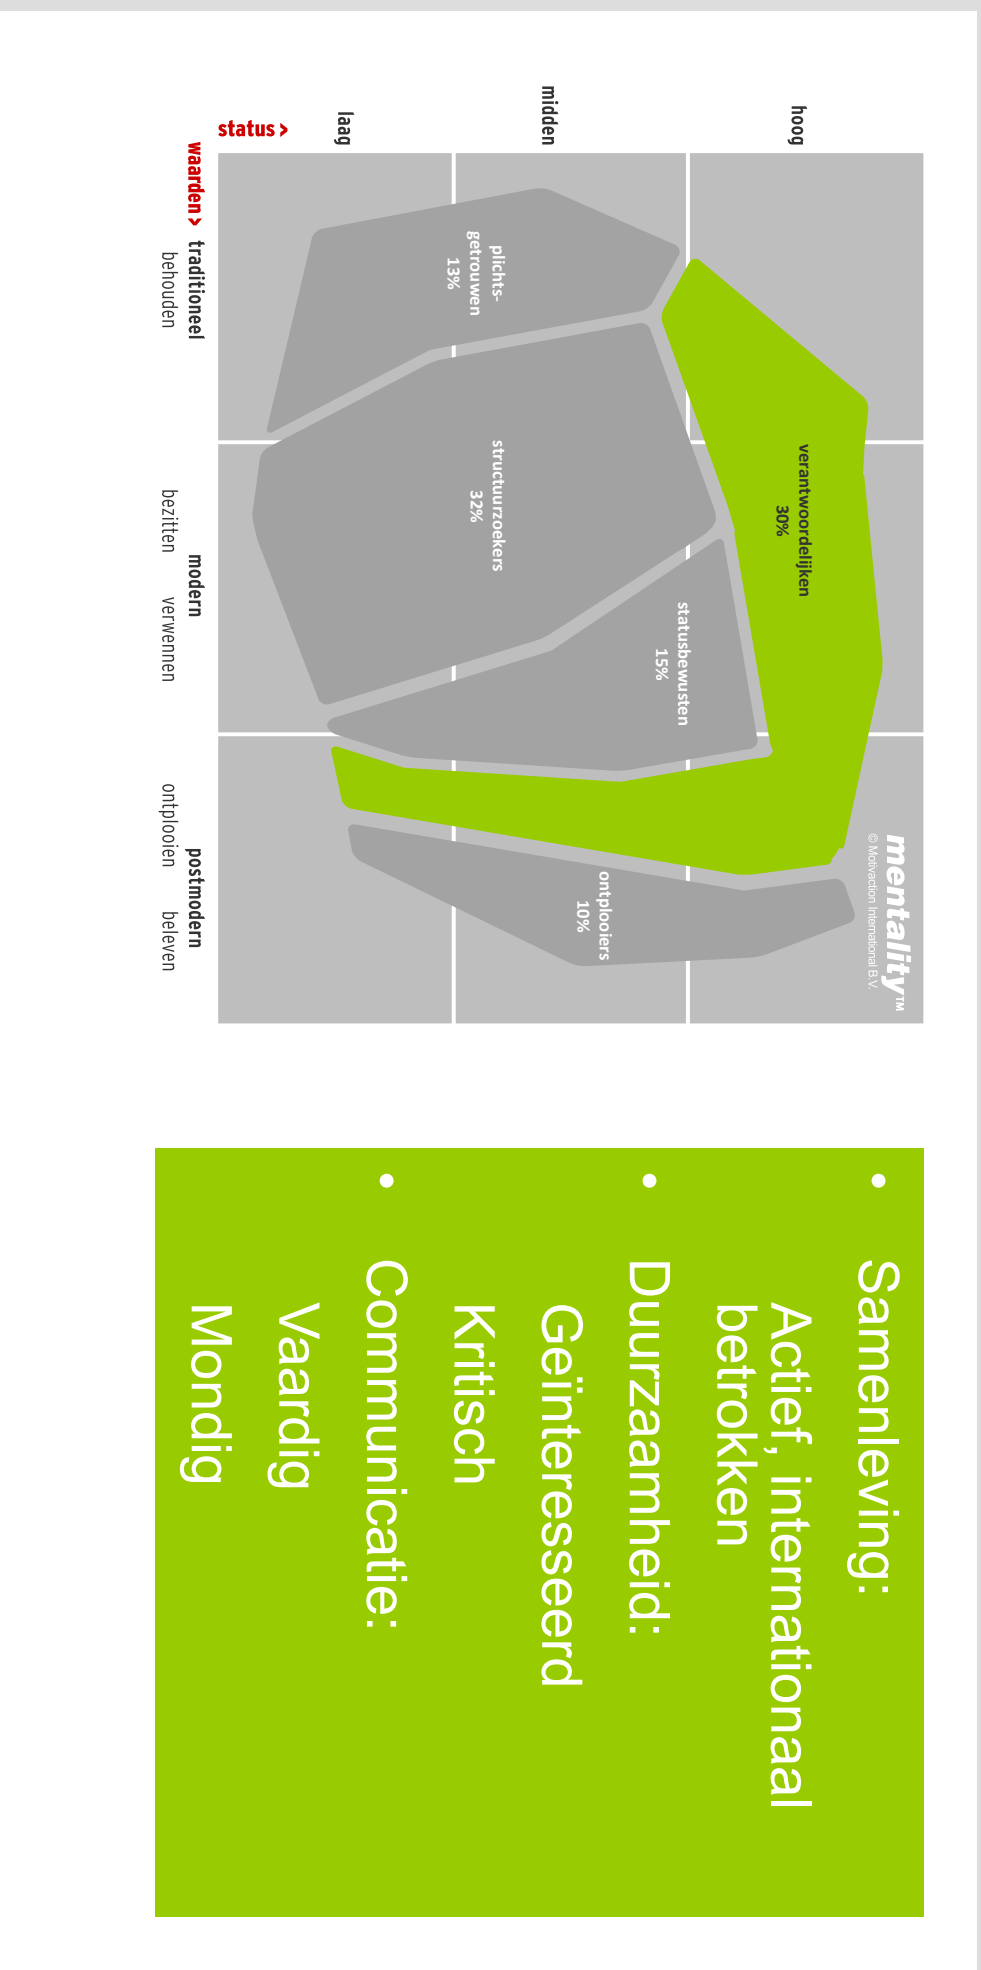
status >
hoog
midden
laag

verantwoordelijken
30%

plichtsgetrouwen
13%

structuurzoekers
32%

statusbewusten
15%

ontplooiers
10%

mentality™
© Motivaction International B.V.

waarden > traditioneel
behouden

modern
bezitten verwennen

postmodern
ontplooien beleven

• Samenleving:
Actief, internationaal betrokken
• Duurzaamheid:
Geïnteresseerd
Kritisch
• Communicatie:
Vaardig
Mondig